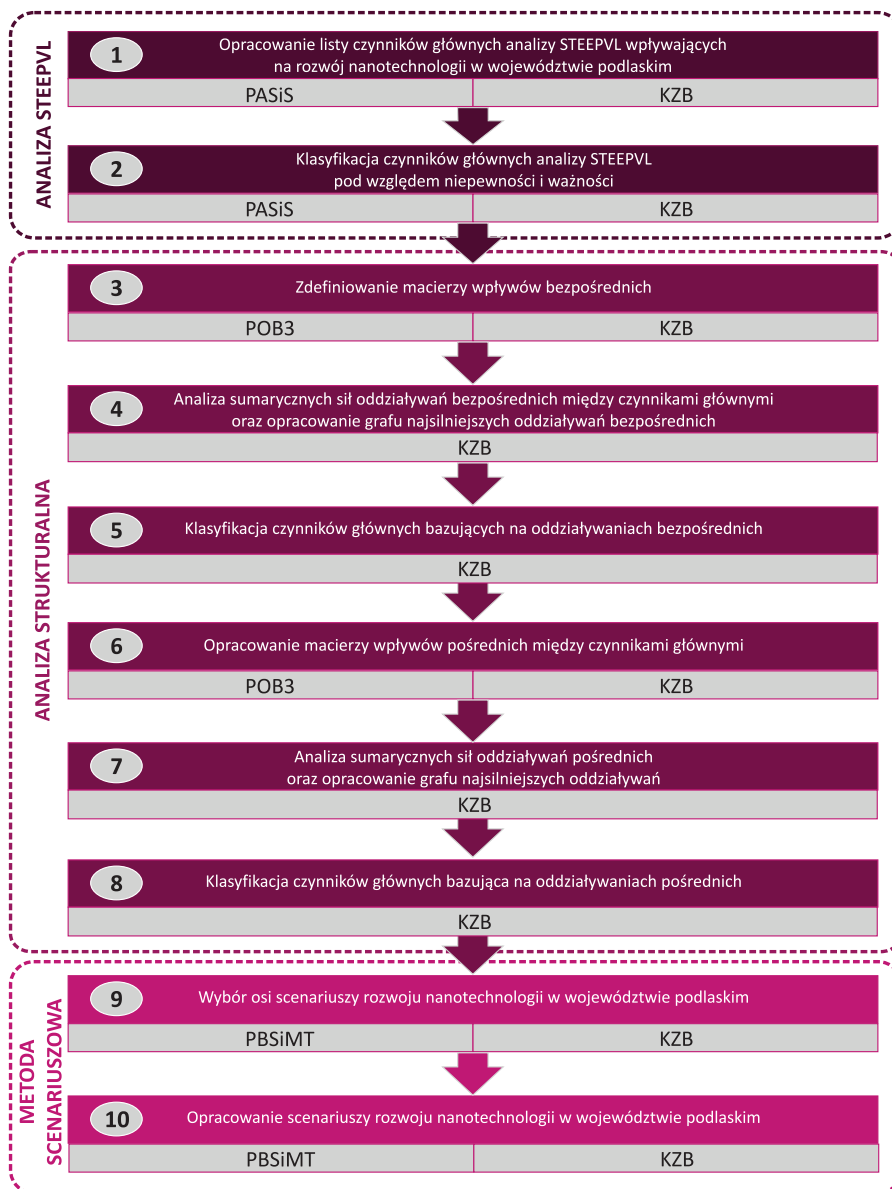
ANALIZA STEEPVL

1
Opracowanie listy czynników głównych analizy STEEPVL wpływających na rozwój nanotechnologii w województwie podlaskim

| PASiS | KZB |
|---|---|

2
Klasyfikacja czynników głównych analizy STEEPVL pod względem niepewności i ważności

| PASiS | KZB |
|---|---|

ANALIZA STRUKTURALNA

3
Zdefiniowanie macierzy wpływów bezpośrednich

| POB3 | KZB |
|---|---|

4
Analiza sumarycznych sił oddziaływań bezpośrednich między czynnikami głównymi oraz opracowanie grafu najsilniejszych oddziaływań bezpośrednich

KZB

5
Klasyfikacja czynników głównych bazujących na oddziaływaniach bezpośrednich

KZB

6
Opracowanie macierzy wpływów pośrednich między czynnikami głównymi

| POB3 | KZB |
|---|---|

7
Analiza sumarycznych sił oddziaływań pośrednich oraz opracowanie grafu najsilniejszych oddziaływań

KZB

8
Klasyfikacja czynników głównych bazująca na oddziaływaniach pośrednich

KZB

METODA SCENARIUSZOWA

9
Wybór osi scenariuszy rozwoju nanotechnologii w województwie podlaskim

| PBSiMT | KZB |
|---|---|

10
Opracowanie scenariuszy rozwoju nanotechnologii w województwie podlaskim

| PBSiMT | KZB |
|---|---|